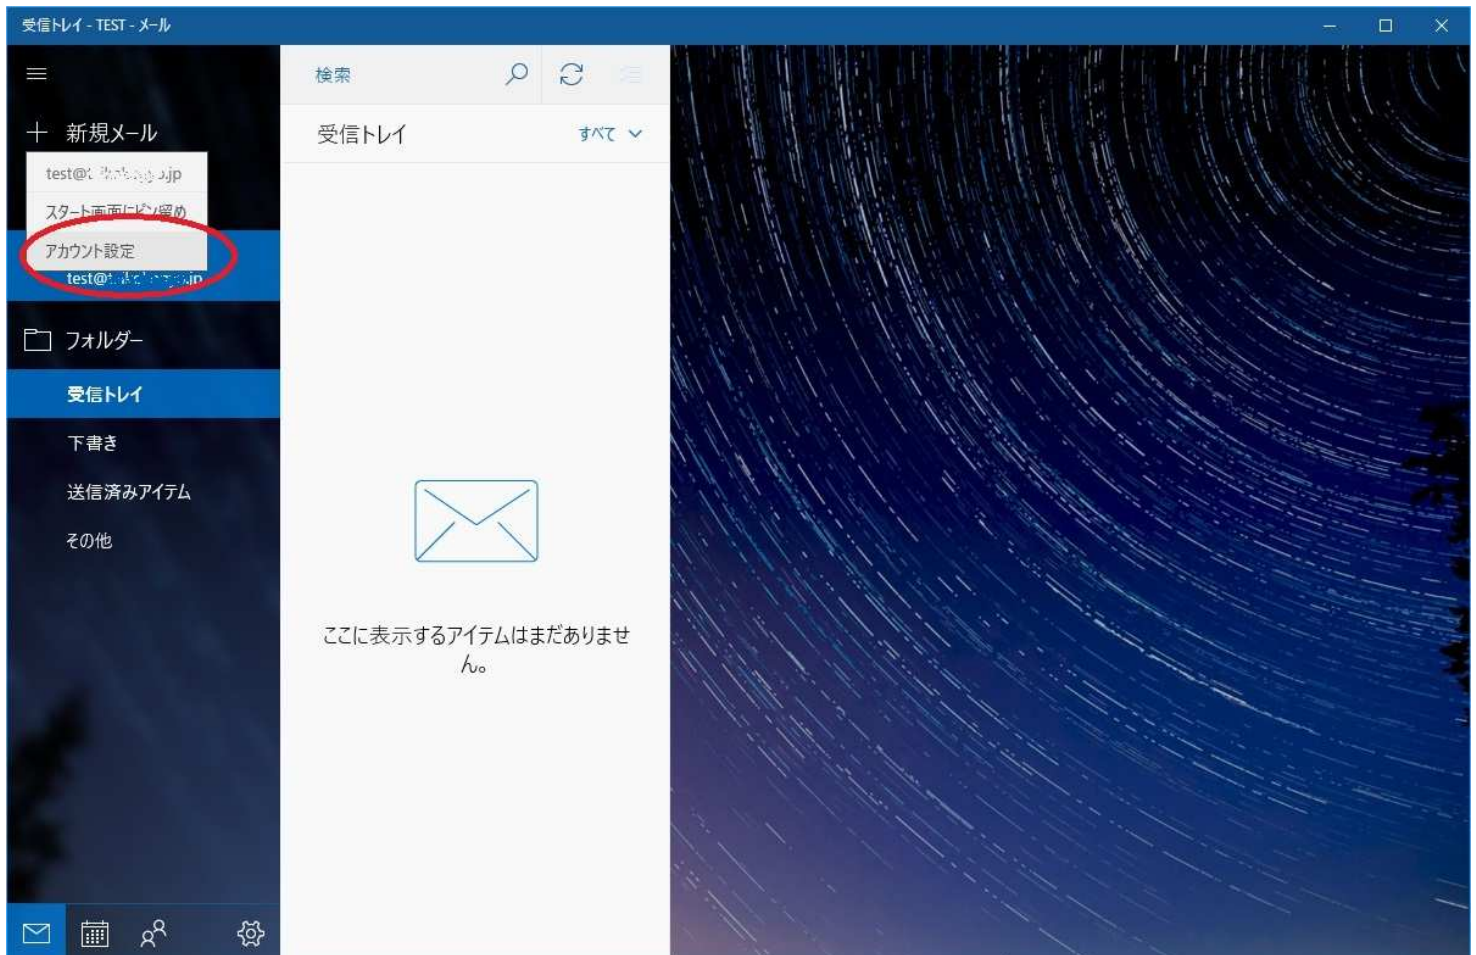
受信トレイ - TEST - メール

新規メール

test@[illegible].jp

スタート画面にピン留め

アカウント設定

test@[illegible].jp

フォルダー

受信トレイ

下書き

送信済みアイテム

その他

検索

受信トレイ

すべて

ここに表示するアイテムはまだありません。